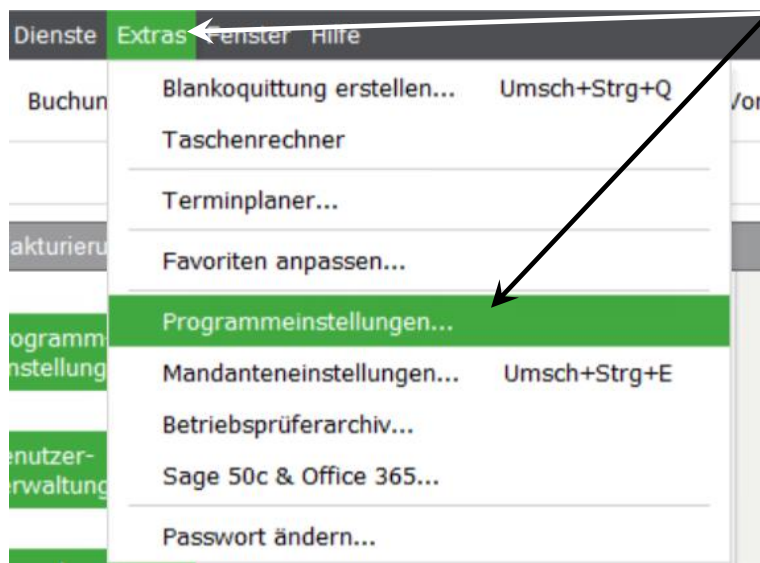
Dienste Extras Fenster Hilfe

Buchun

Blankoquittung erstellen... Umsch+Strg+Q

Taschenrechner

Terminplaner...

Favoriten anpassen...

Programmeinstellungen...

Mandanteneinstellungen... Umsch+Strg+E

Betriebsprüferarchiv...

Sage 50c & Office 365...

Passwort ändern...

Vor

akturieru

ogramm
nstellung

enutzer-
erwaltung